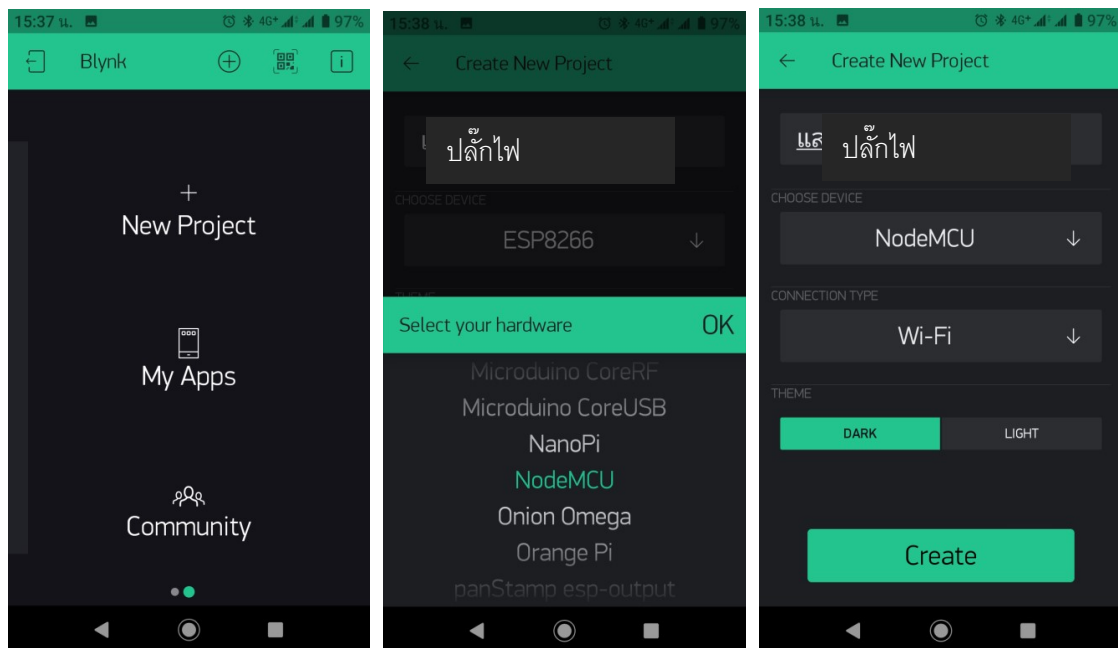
15:37 น. 4G+ 97%

Blynk

+
New Project

My Apps

Community

15:38 น. 4G+ 97%

Create New Project

ปลั๊กไฟ

CHOOSE DEVICE

ESP8266

Select your hardware OK

Microduino CoreRF
Microduino CoreUSB
NanoPi
NodeMCU
Onion Omega
Orange Pi
panStamp esp-output

15:38 น. 4G+ 97%

Create New Project

แล ปลั๊กไฟ

CHOOSE DEVICE

NodeMCU

CONNECTION TYPE

Wi-Fi

THEME

DARK LIGHT

Create